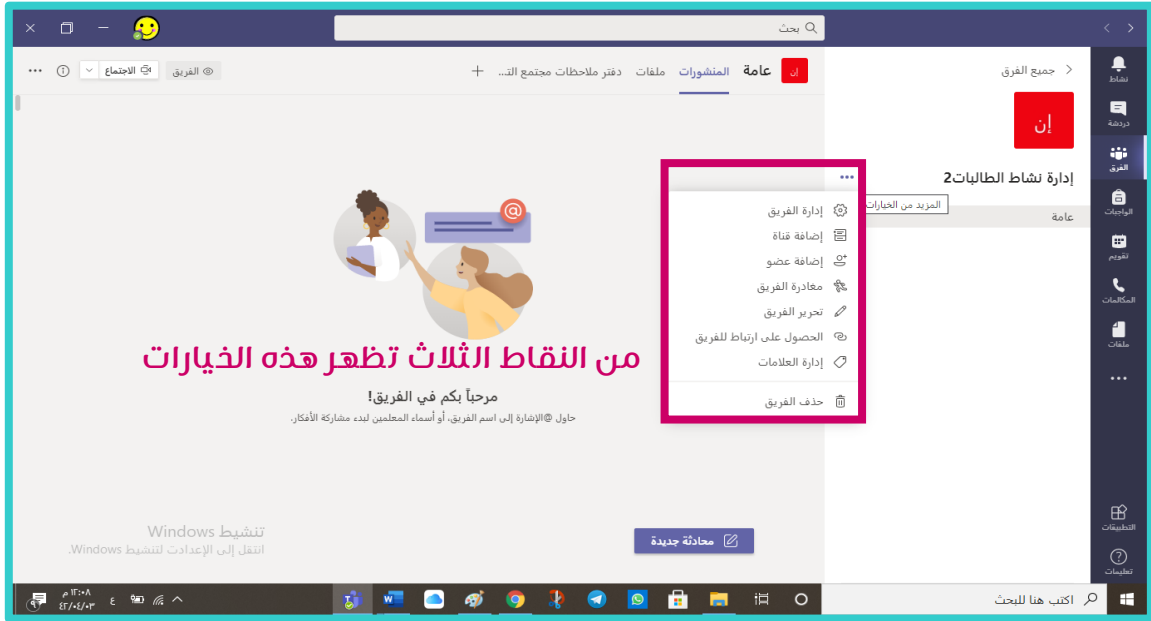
بحث

نشاط
دردشة
الفرق
الواجبات
تقويم
المكالمات
ملفات
...
التطبيقات
تعليمات

جميع الفرق
إن
إدارة نشاط الطالبات2
...
المزيد من الخيارات
عامة

إن عامة المنشورات ملفات دفتر ملاحظات مجتمع التـ... +
الفريق الاجتماع ...

إدارة الفريق
إضافة قناة
إضافة عضو
مغادرة الفريق
تحرير الفريق
الحصول على ارتباط للفريق
إدارة العلامات
حذف الفريق

من النقاط الثلاث تظهر هذه الخيارات

مرحباً بكم في الفريق!
حاول @الإشارة إلى اسم الفريق، أو أسماء المعلمين لبدء مشاركة الأفكار.

تنشيط Windows
انتقل إلى الإعدادات لتنشيط Windows.

محادثة جديدة

اكتب هنا للبحث

١٢:٠٨ م
٤٣/٠٤/٠٣
ع